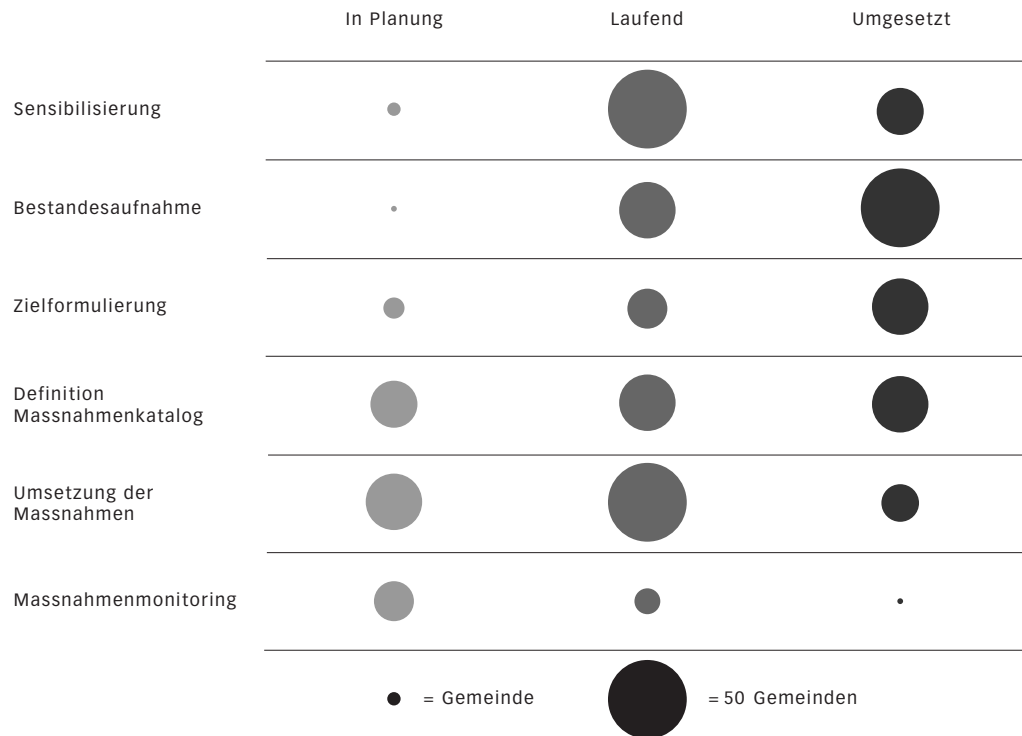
| | In Planung | Laufend | Umgesetzt |
|---|---|---|---|
| Sensibilisierung | | | |
| Bestandesaufnahme | | | |
| Zielformulierung | | | |
| Definition Massnahmenkatalog | | | |
| Umsetzung der Massnahmen | | | |
| Massnahmenmonitoring | | | |

= Gemeinde = 50 Gemeinden